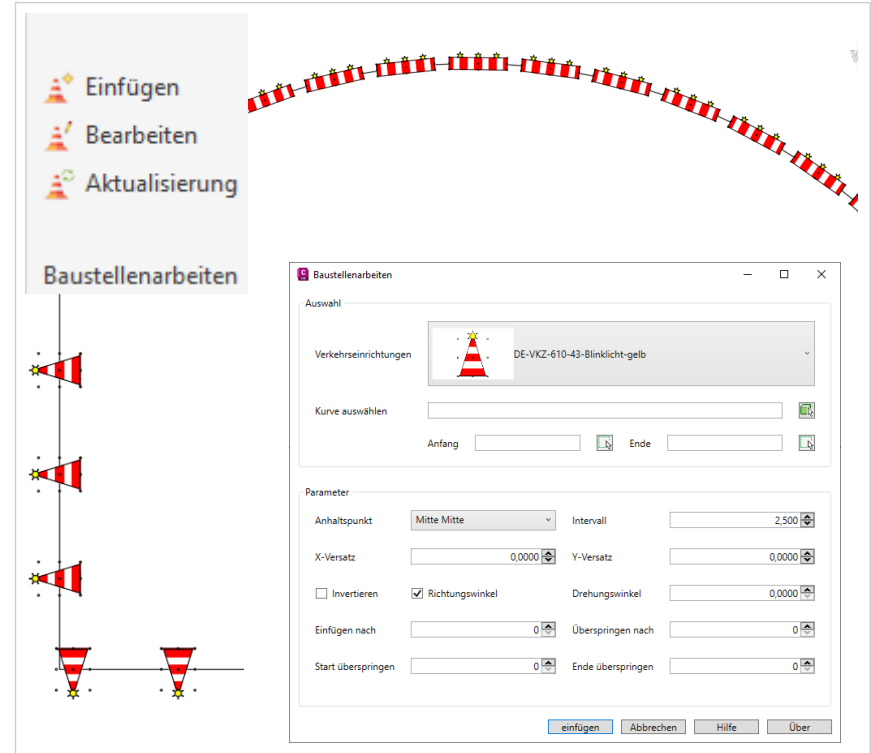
Einfügen
Bearbeiten
Aktualisierung
Baustellenarbeiten

Baustellenarbeiten

Auswahl

Verkehrseinrichtungen DE-VKZ-610-43-Blinklicht-gelb

Kurve auswählen

Anfang Ende

Parameter

Anhaltspunkt Mitte Mitte
Intervall 2,500
X-Versatz 0,0000
Y-Versatz 0,0000
Invertieren
Richtungswinkel
Drehungswinkel 0,0000
Einfügen nach 0
Überspringen nach 0
Start überspringen 0
Ende überspringen 0

einfügen Abbrechen Hilfe Über